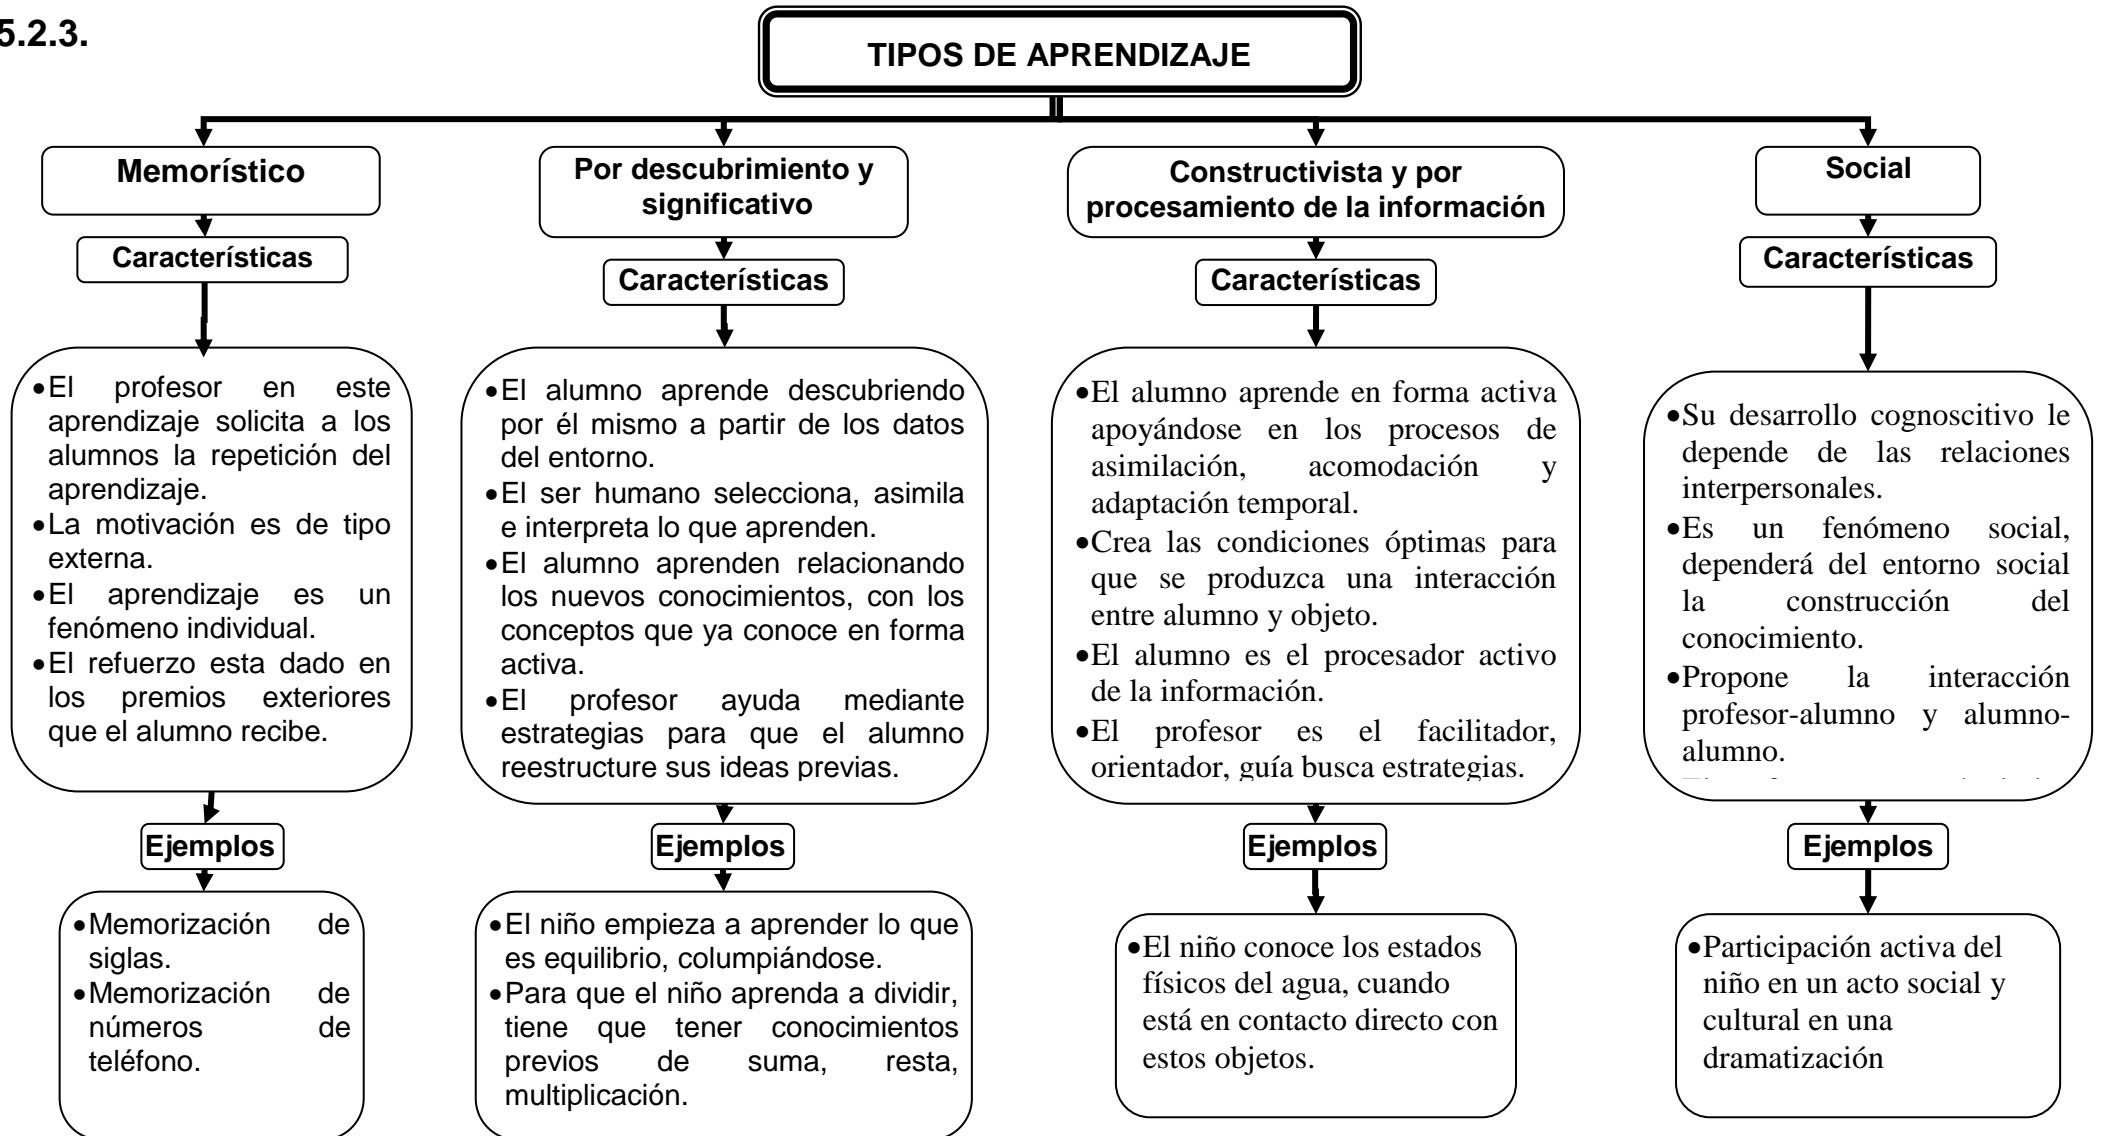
5.2.3.

TIPOS DE APRENDIZAJE

Memorístico

Características

- El profesor en este aprendizaje solicita a los alumnos la repetición del aprendizaje.
- La motivación es de tipo externa.
- El aprendizaje es un fenómeno individual.
- El refuerzo esta dado en los premios exteriores que el alumno recibe.

Ejemplos

- Memorización de siglas.
- Memorización de números de teléfono.

Por descubrimiento y significativo

Características

- El alumno aprende descubriendo por él mismo a partir de los datos del entorno.
- El ser humano selecciona, asimila e interpreta lo que aprenden.
- El alumno aprenden relacionando los nuevos conocimientos, con los conceptos que ya conoce en forma activa.
- El profesor ayuda mediante estrategias para que el alumno reestructure sus ideas previas.

Ejemplos

- El niño empieza a aprender lo que es equilibrio, columpiándose.
- Para que el niño aprenda a dividir, tiene que tener conocimientos previos de suma, resta, multiplicación.

Constructivista y por procesamiento de la información

Características

- El alumno aprende en forma activa apoyándose en los procesos de asimilación, acomodación y adaptación temporal.
- Crea las condiciones óptimas para que se produzca una interacción entre alumno y objeto.
- El alumno es el procesador activo de la información.
- El profesor es el facilitador, orientador, guía busca estrategias.

Ejemplos

- El niño conoce los estados físicos del agua, cuando está en contacto directo con estos objetos.

Social

Características

- Su desarrollo cognoscitivo le depende de las relaciones interpersonales.
- Es un fenómeno social, dependerá del entorno social la construcción del conocimiento.
- Propone la interacción profesor-alumno y alumno-alumno.
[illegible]

Ejemplos

- Participación activa del niño en un acto social y cultural en una dramatización